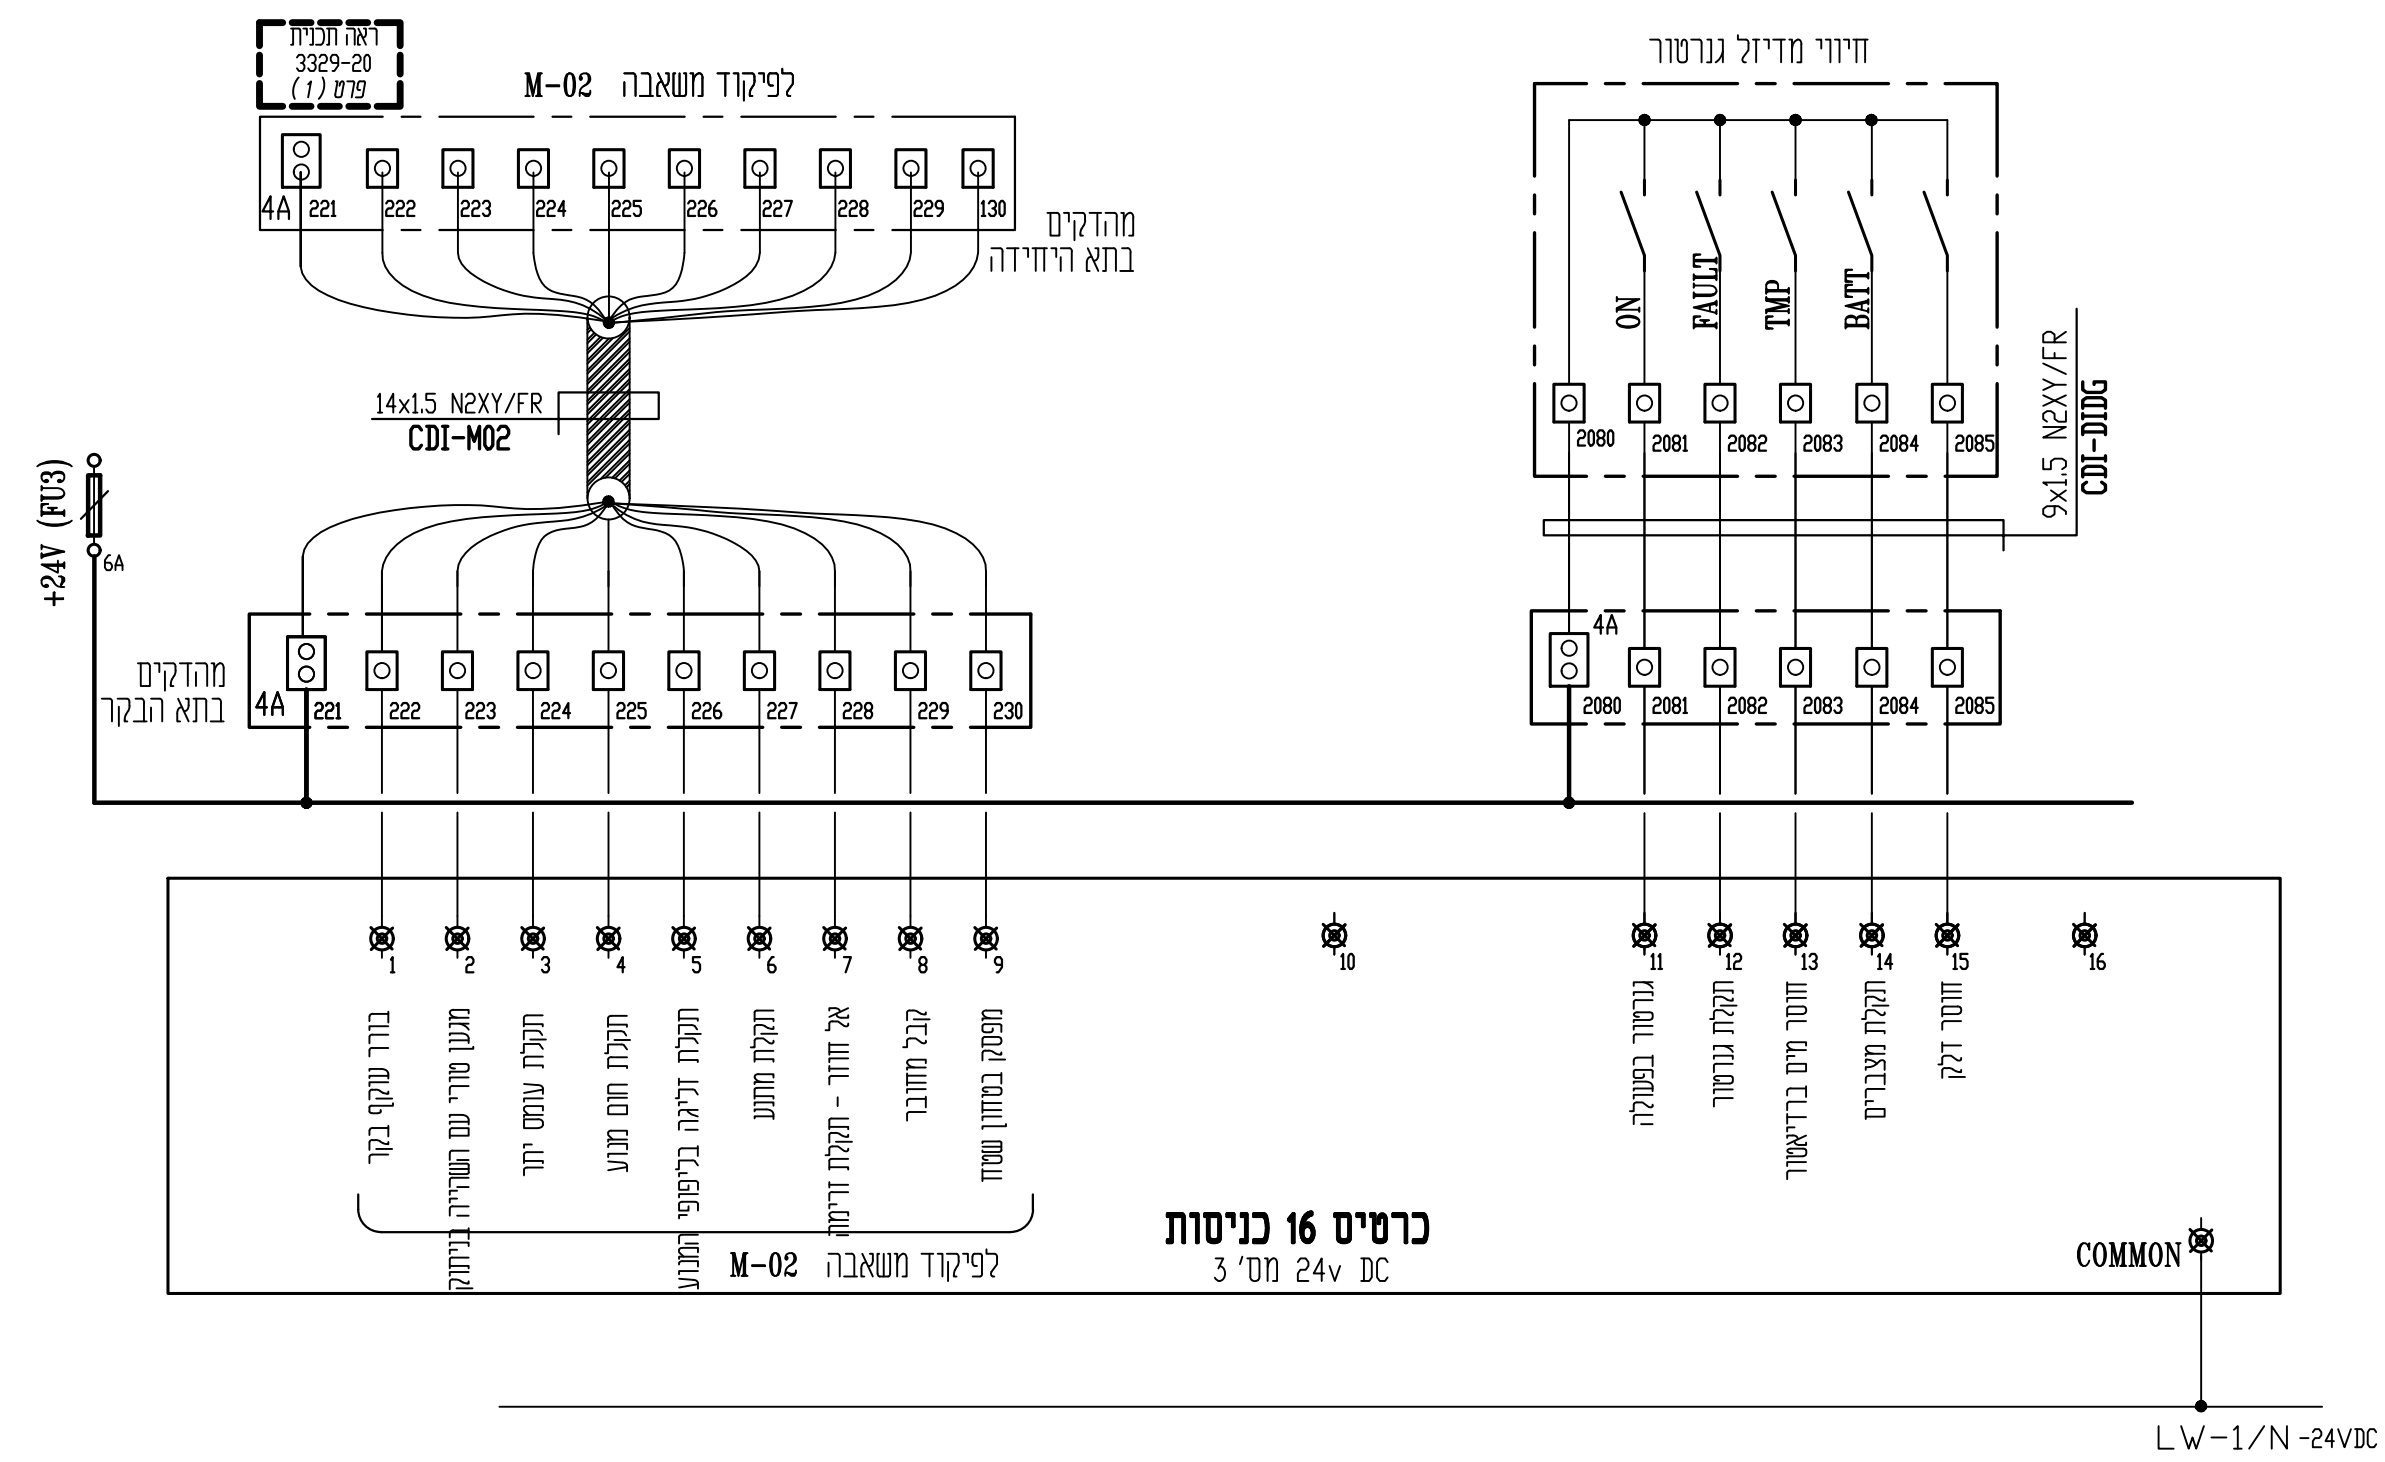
ראה תכנית
3329-20
פרט (1)

לפיקוד משאבה M-02

4A 221 222 223 224 225 226 227 228 229 130

מהדקים
בתא היחידה

14x1.5 N2XY/FR
CDI-M02

+24V (FU3)
6A

מהדקים
בתא הבקר

4A 221 222 223 224 225 226 227 228 229 230

חיווי מדיזל גנרטור

ON
FAULT
TMP
BATT

2080 2081 2082 2083 2084 2085

9x1.5 N2XY/FR
CDI-DIDG

4A
2080 2081 2082 2083 2084 2085

1 2 3 4 5 6 7 8 9 10 11 12 13 14 15 16

בורר עוקף בקר
מגען מוזרי עם השריה בניתוק
תקלת עומס יתר
תקלת חום מנוע
תקלת דליפה בליפופי המנוע
תקלת מתנע
אל חוזר - תקלת זרימה
קבל' מחובר
מפסק במיתוג שטח

לפיקוד משאבה M-02

גנרטור בפעולה
תקלת גנרטור
חוסר מים ברדיאטור
תקלת מצברים
חוסר דלק

כרטיס 16 כניסות
מס' 3 24v DC

COMMON

LW-1/N -24VDC